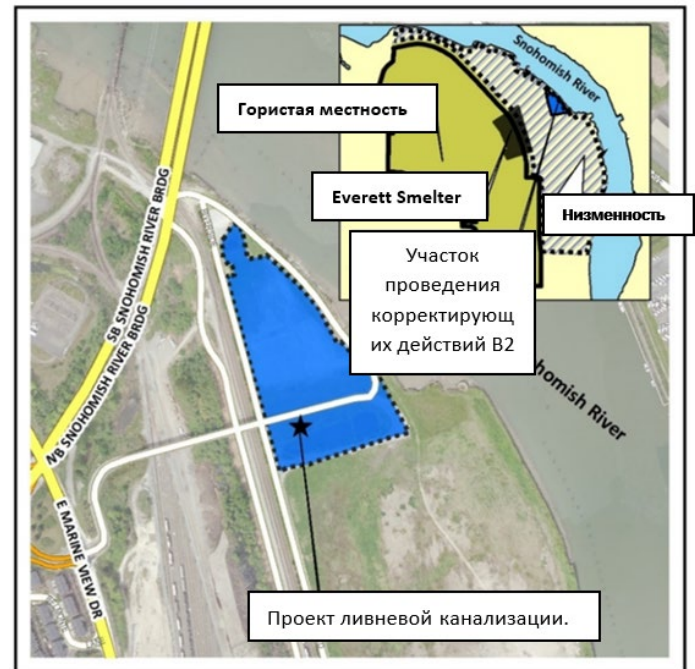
Snohomish River

Гористая местность

Everett Smelter

Низменность

Участок проведения корректирующих действий B2

SB SNOHOMISH RIVER BRDG

NB SNOHOMISH RIVER BRDG

E MARINE VIEW DR

ohomish River

Проект ливневой канализации.